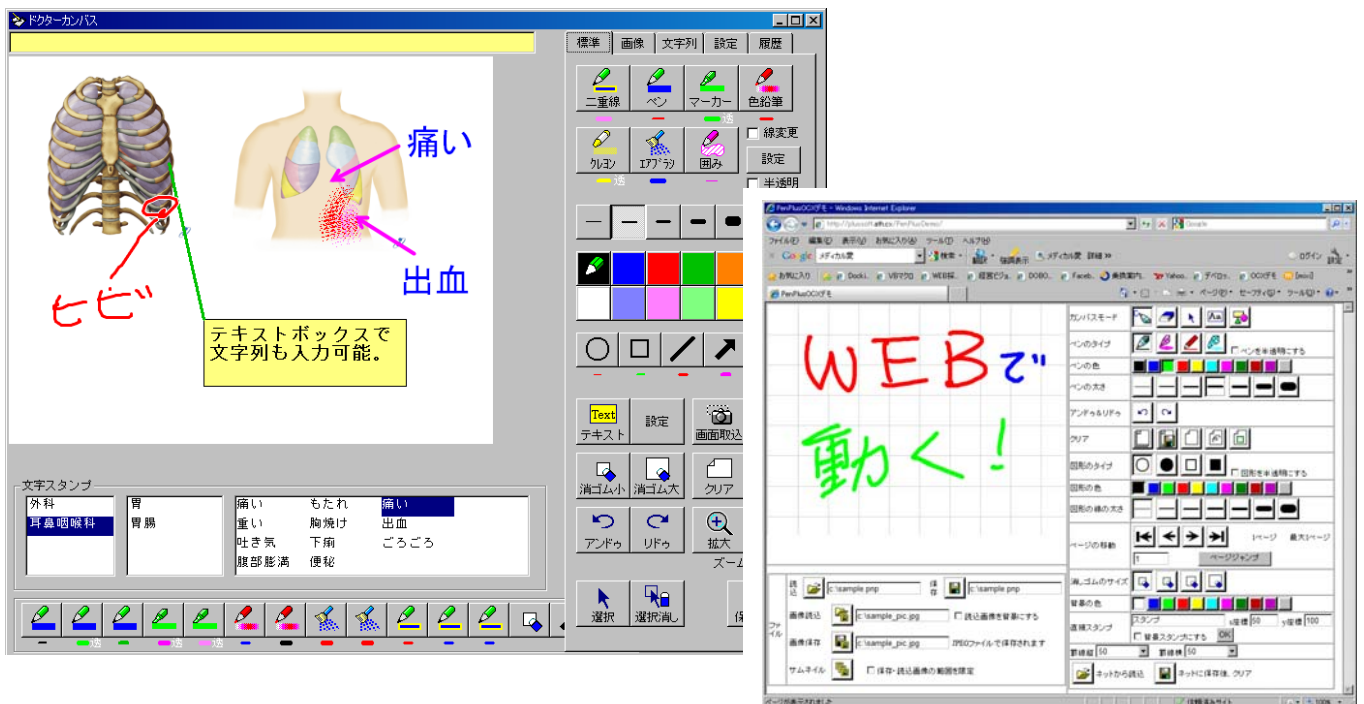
ドクターカンバス

痛い

出血

ヒビ

テキストボックスで
文字列も入力可能。

標準 画像 文字列 設定 履歴

二重線 ペン マーカー 色鉛筆

透

クレヨン エアブラシ 囲み

線変更

設定

透

半透明

Text
テキスト

設定

画面取込

消ゴム小 消ゴム大 クリア

アンドゥ リドゥ 拡大

ズーム

選択 選択消し

文字スタンプ

外科
耳鼻咽喉科

胃
胃腸

痛い
重い
吐き気
腹部膨満

もたれ
胸焼け
下痢
便秘

痛い
出血
ごろごろ

透 透 透

PenPlusOCXデモ - Windows Internet Explorer

http://plusoft.eth.cx/PenPlusDemo/

ファイル(F) 編集(E) 表示(V) お気に入り(A) ツール(T) ヘルプ(H)

Google メディカル

お気に入り

PenPlusOCXデモ

ページ(P) セーフティ(S) ツール(O)

WEBで
動く!

カンバスモード

ペンのタイプ

ペンを半透明にする

ペンの色

ペンの太さ

アンドゥ&リドゥ

クリア

図形のタイプ

図形を半透明にする

図形の色

図形の線の太さ

ページの移動

1ページ 最大1ページ

1

ページジャンプ

消しゴムのサイズ

背景の色

直接スタンプ

スタンプ

背景スタンプにする

OK

罫線縦 50

罫線横 50

ネットから読込

ネットに保存後、クリア

ファイル

読込

c:\sample.pnp

保存

c:\sample.pnp

画像読込

c:\sample_pic.jpg

読込画像を背景にする

画像保存

c:\sample_pic.jpg

JPEGファイルで保存されます

サムネイル

保存・読込画像の範囲を限定